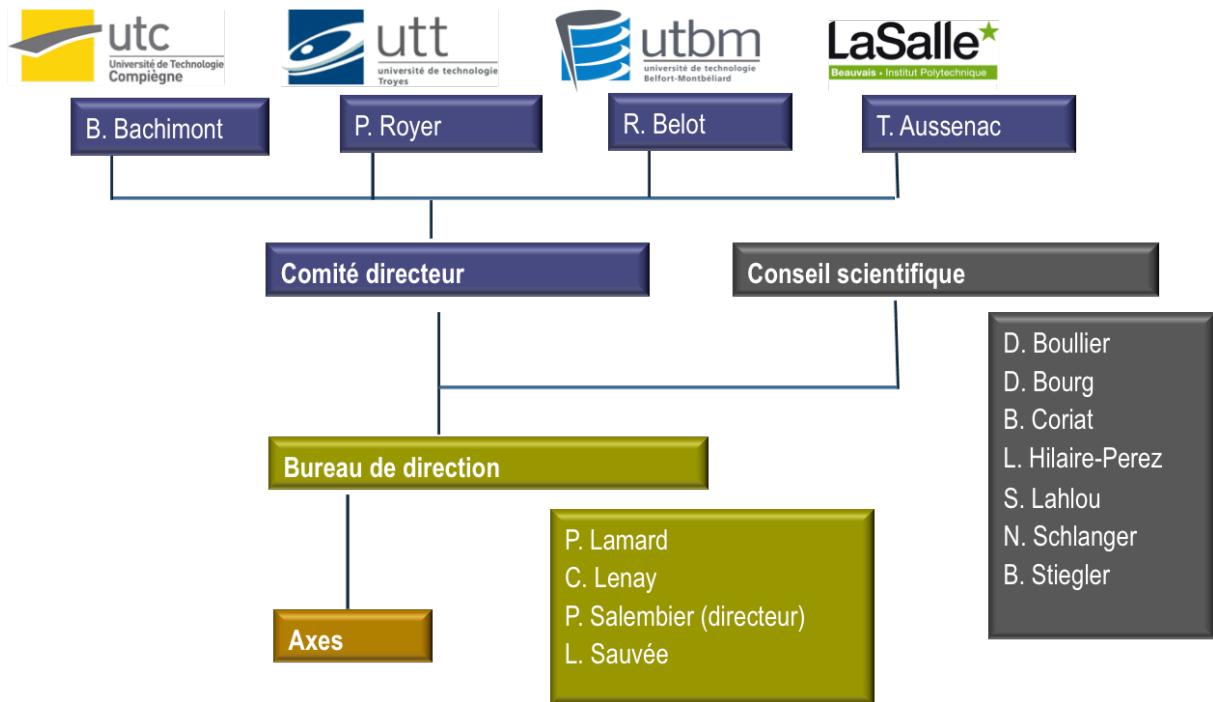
utc
Université de Technologie Compiègne

utt
université de technologie Troyes

utbm
université de technologie Belfort-Montbéliard

LaSalle
Beauvais • Institut Polytechnique

B. Bachimont

P. Royer

R. Belot

T. Aussenac

Comité directeur

Conseil scientifique

D. Boullier
D. Bourg
B. Coriat
L. Hilaire-Perez
S. Lahlou
N. Schlanger
B. Stiegler

Bureau de direction

P. Lamard
C. Lenay
P. Salembier (directeur)
L. Sauvée

Axes